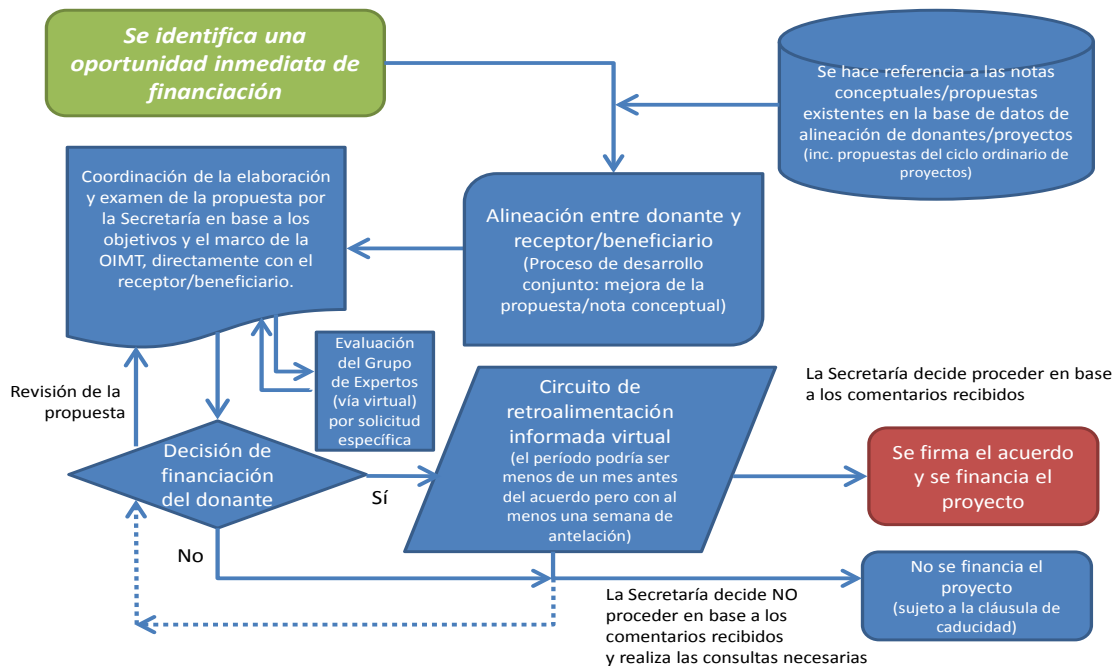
Se identifica una oportunidad inmediata de financiación

Se hace referencia a las notas conceptuales/propuestas existentes en la base de datos de alineación de donantes/proyectos (inc. propuestas del ciclo ordinario de proyectos)

Coordinación de la elaboración y examen de la propuesta por la Secretaría en base a los objetivos y el marco de la OIMT, directamente con el receptor/beneficiario.

Alineación entre donante y receptor/beneficiario (Proceso de desarrollo conjunto: mejora de la propuesta/nota conceptual)

Evaluación del Grupo de Expertos (vía virtual) por solicitud específica

La Secretaría decide proceder en base a los comentarios recibidos

Revisión de la propuesta

Circuito de retroalimentación informada virtual (el período podría ser menos de un mes antes del acuerdo pero con al menos una semana de antelación)

Decisión de financiación del donante

Sí

Se firma el acuerdo y se financia el proyecto

No

No se financia el proyecto (sujeto a la cláusula de caducidad)

La Secretaría decide NO proceder en base a los comentarios recibidos y realiza las consultas necesarias